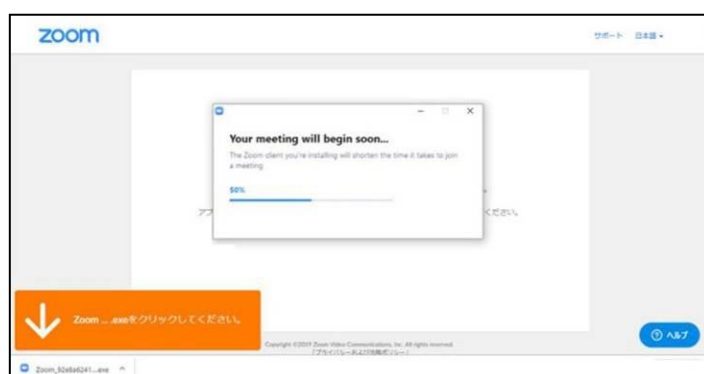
zoom

サポート 日本語 ▾

Your meeting will begin soon...

The Zoom client you're installing will shorten the time it takes to join a meeting.

50%

アプ

ください。

Zoom ... .exeをクリックしてください。

Copyright ©2019 Zoom Video Communications, Inc. All rights reserved.

「プライバシーおよび法務ポリシー」

ヘルプ

Zoom_92e8a6241....exe ^